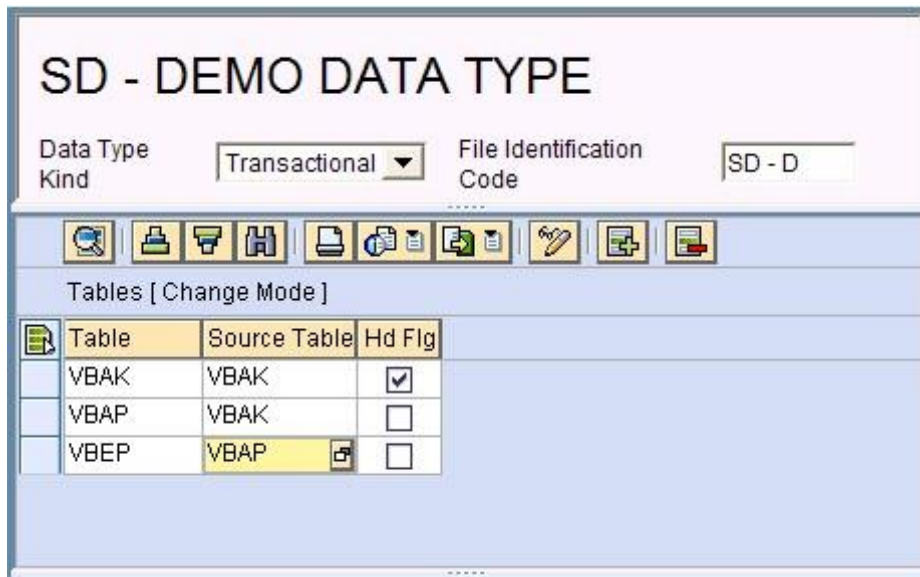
SD - DEMO DATA TYPE

Data Type Kind Transactional

File Identification Code SD - D

Tables [ Change Mode ]

| Table | Source Table | Hd Flg |
|---|---|---|
| VBAK | VBAK | ☑ |
| VBAP | VBAK | ☐ |
| VBEP | VBAP | ☐ |